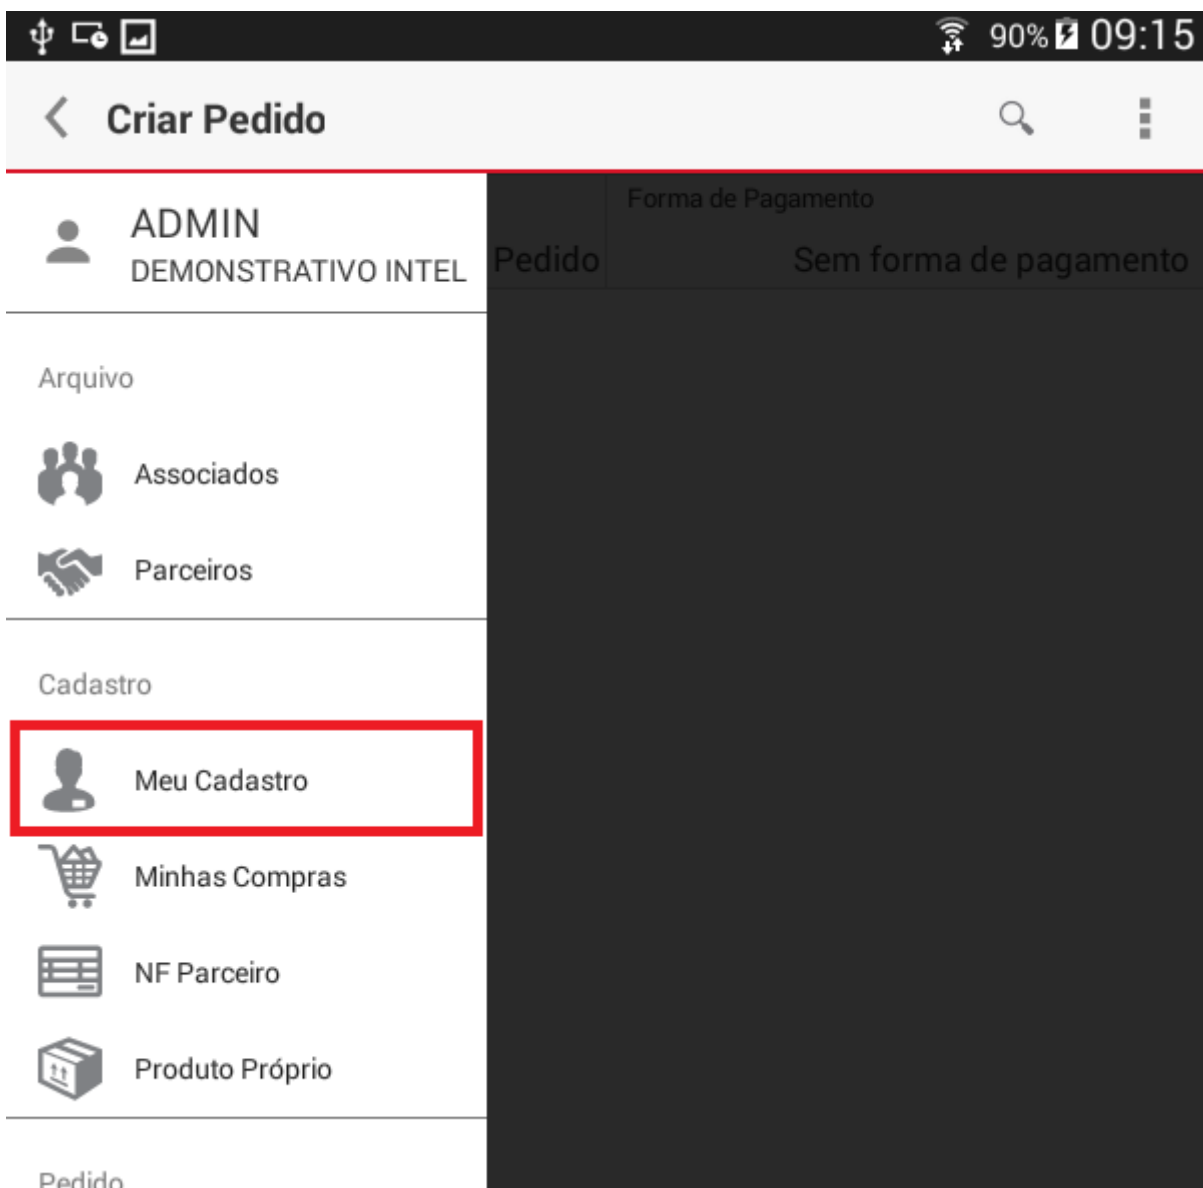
90% 09:15

Criar Pedido

ADMIN
DEMONSTRATIVO INTEL

Arquivo

Associados

Parceiros

Cadastro

Meu Cadastro

Minhas Compras

NF Parceiro

Produto Próprio

Pedido

Forma de Pagamento

Pedido

Sem forma de pagamento